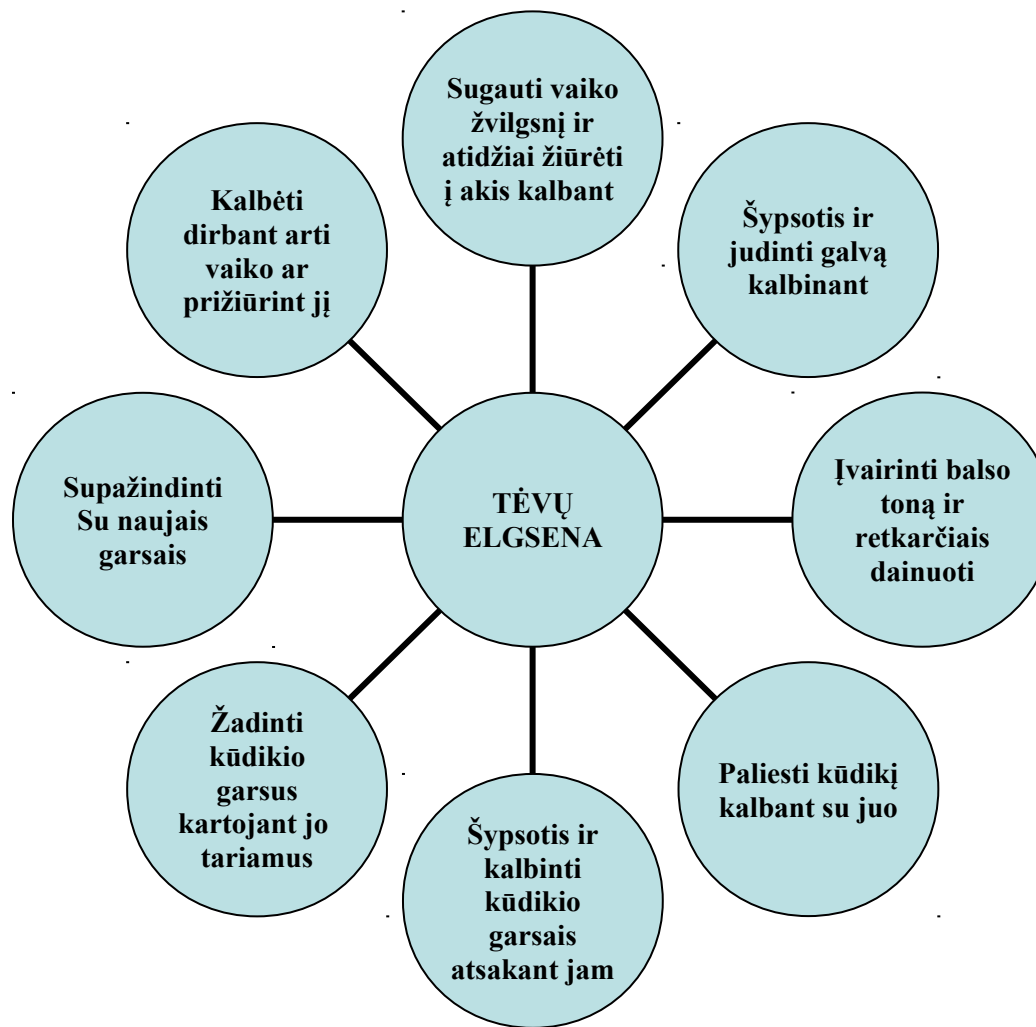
TĖVŲ ELGSENA

Sugauti vaiko žvilgsnį ir atidžiai žiūrėti į akis kalbant

Šypsotis ir judinti galvą kalbinant

Įvairinti balso toną ir retkarčiais dainuoti

Paliesti kūdikį kalbant su juo

Šypsotis ir kalbinti kūdikio garsais atsakant jam

Žadinti kūdikio garsus kartojant jo tariamus

Supažindinti Su naujais garsais

Kalbėti dirbant arti vaiko ar prižiūrint jį